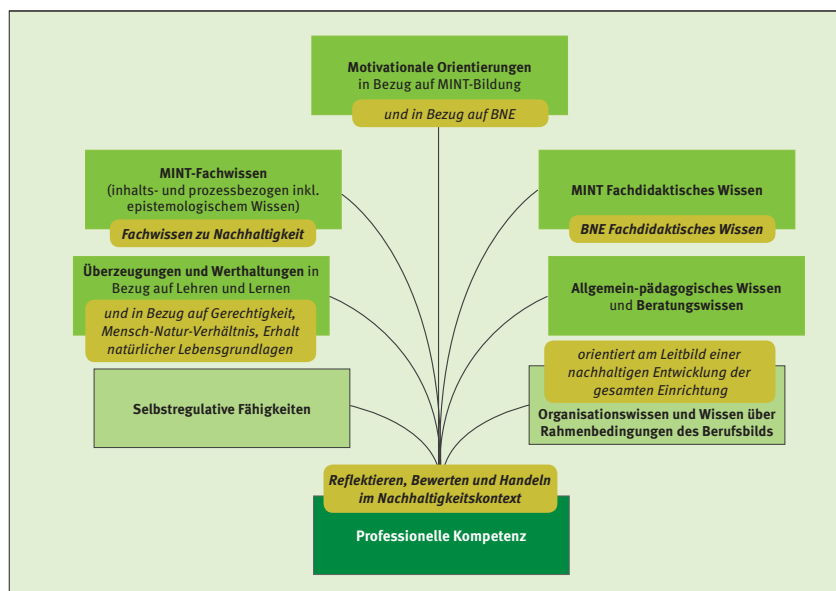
**Motivationale Orientierungen** in Bezug auf MINT-Bildung

*und in Bezug auf BNE*

**MINT-Fachwissen** (inhalts- und prozessbezogen inkl. epistemologischem Wissen)

***Fachwissen zu Nachhaltigkeit***

**MINT Fachdidaktisches Wissen**

***BNE Fachdidaktisches Wissen***

**Überzeugungen und Werthaltungen** in Bezug auf Lehren und Lernen

*und in Bezug auf Gerechtigkeit, Mensch-Natur-Verhältnis, Erhalt natürlicher Lebensgrundlagen*

**Allgemein-pädagogisches Wissen** und **Beratungswissen**

*orientiert am Leitbild einer nachhaltigen Entwicklung der gesamten Einrichtung*

**Selbstregulative Fähigkeiten**

**Organisationswissen und Wissen über Rahmenbedingungen des Berufsbilds**

***Reflektieren, Bewerten und Handeln im Nachhaltigkeitskontext***

**Professionelle Kompetenz**